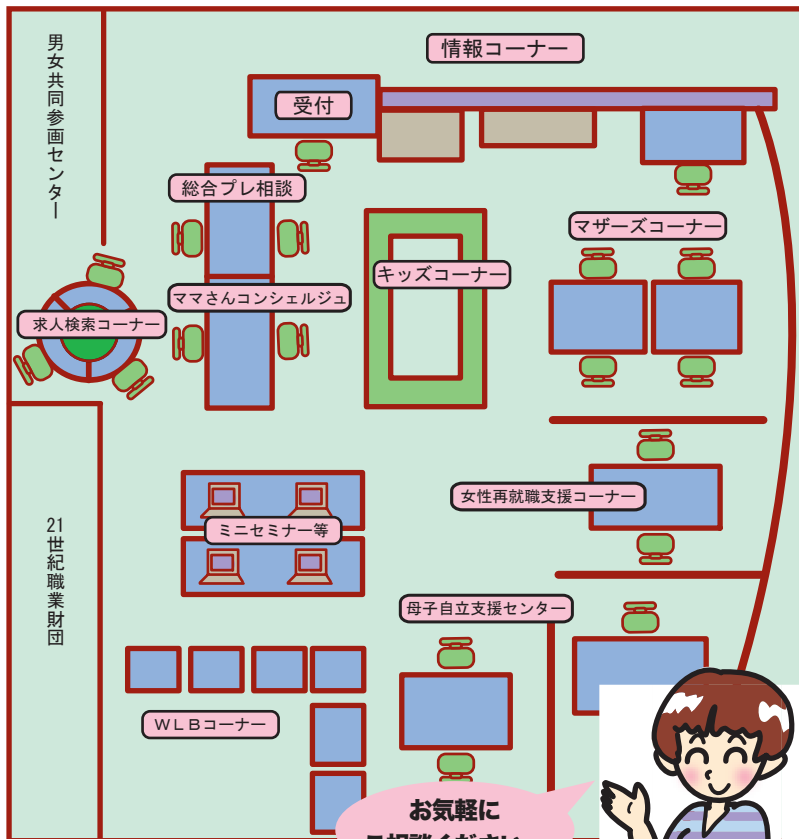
男女共同参画センター

情報コーナー

受付

総合プレ相談

キッズコーナー

マザーズコーナー

ママさんコンシェルジュ

求人検索コーナー

21世紀職業財団

女性再就職支援コーナー

ミニセミナー等

母子自立支援センター

ＷＬＢコーナー

お気軽に
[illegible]